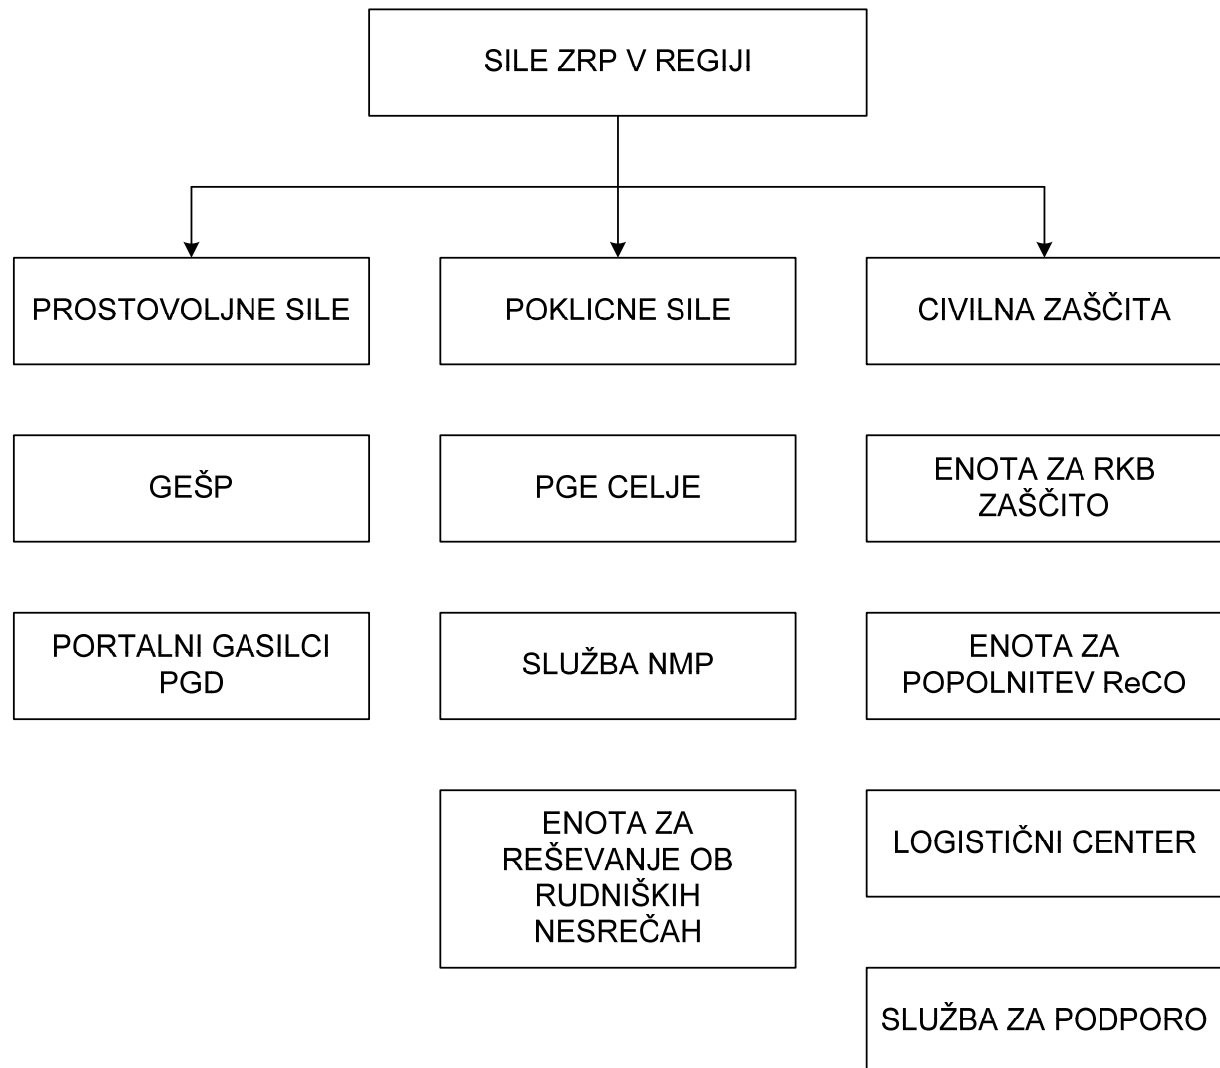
SILE ZRP V REGIJI

PROSTOVOLJNE SILE

POKLICNE SILE

CIVILNA ZAŠČITA

GEŠP

PGE CELJE

ENOTA ZA RKB ZAŠČITO

PORTALNI GASILCI PGD

SLUŽBA NMP

ENOTA ZA POPOLNITEV ReCO

ENOTA ZA REŠEVANJE OB RUDNIŠKIH NESREČAH

LOGISTIČNI CENTER

SLUŽBA ZA PODPORO